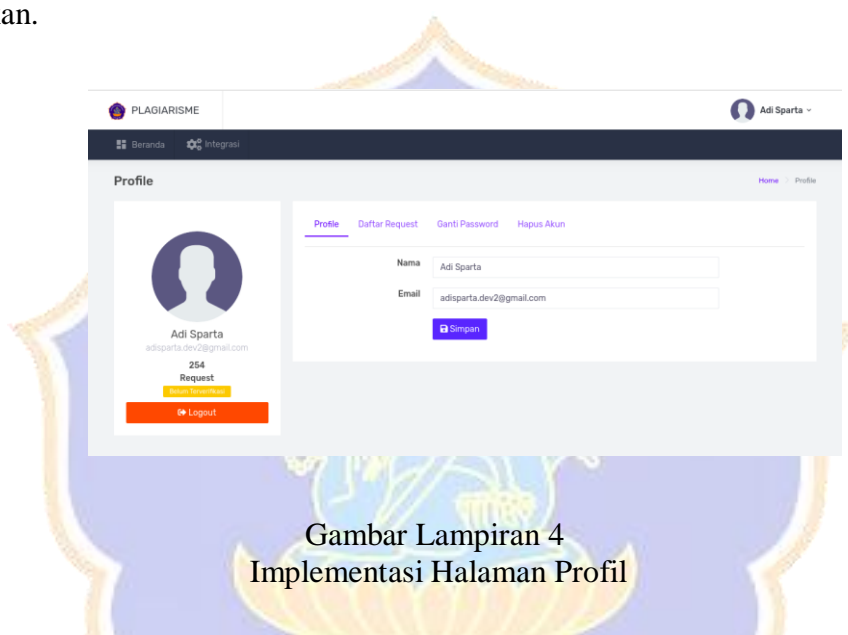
an.

PLAGIARISME

Adi Sparta

Beranda Integrasi

Profile

Home / Profile

Adi Sparta
adisparta.dev2@gmail.com
254
Request
Belum Terverifikasi
Logout

Profile Daftar Request Ganti Password Hapus Akun

Nama Adi Sparta
Email adisparta.dev2@gmail.com
Simpan

Gambar Lampiran 4
Implementasi Halaman Profil